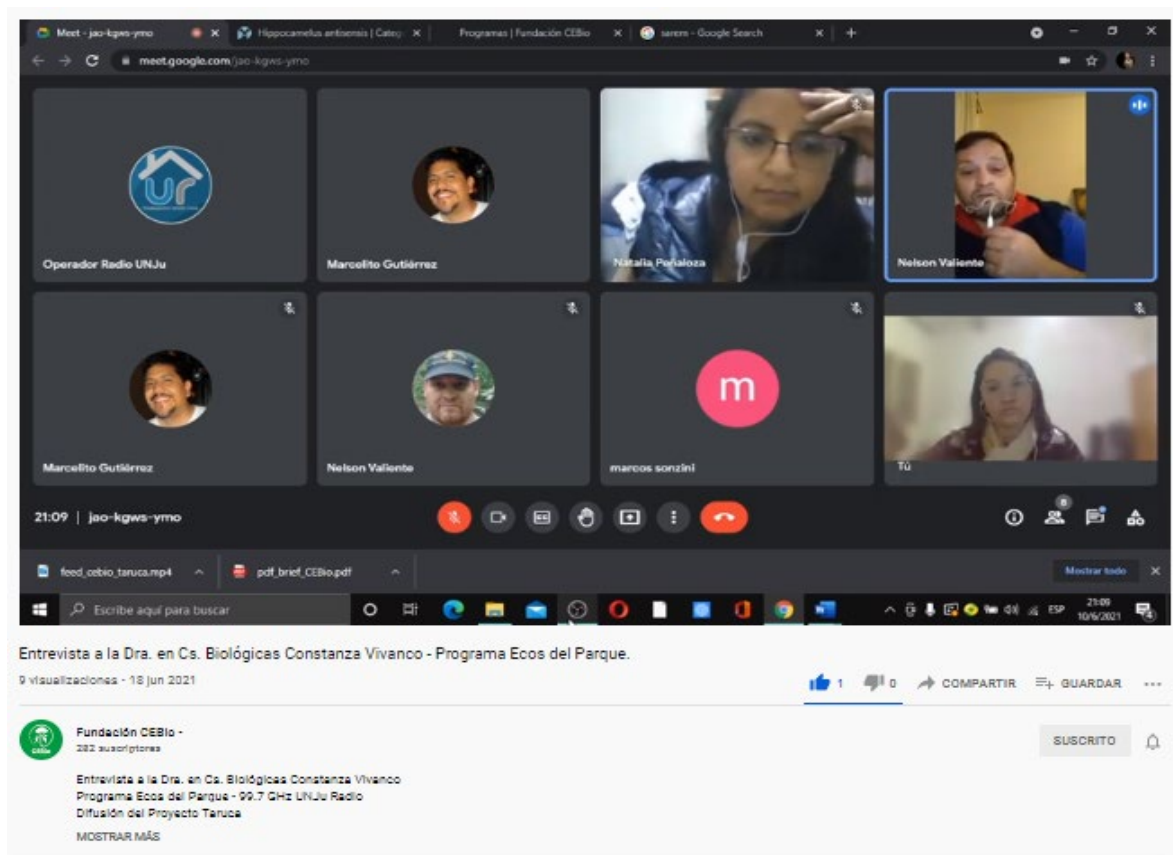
Meet - jao-kgws-ymo
Hippocamelus antisensis | Categ
Programas | Fundación CEBio
sarem - Google Search
meet.google.com/jao-kgws-ymo

Operador Radio UNJu
Marcelito Gutiérrez
Natalia Peñaloza
Nelson Valiente
Marcelito Gutiérrez
Nelson Valiente
m
marcos sonzini
Tú

21:09 | jao-kgws-ymo

feed_cebio_taruca.mp4
pdf_brief_CEBio.pdf
Mostrar todo

Escribe aquí para buscar
ESP 21:09 10/6/2021

Entrevista a la Dra. en Cs. Biológicas Constanza Vivanco - Programa Ecos del Parque.
9 visualizaciones · 18 jun 2021
1 0 COMPARTIR GUARDAR ...

Fundación CEBio ·
282 suscriptores
SUSCRITO

Entrevista a la Dra. en Cs. Biológicas Constanza Vivanco
Programa Ecos del Parque - 99.7 GHz UNJu Radio
Difusión del Proyecto Taruca
MOSTRAR MÁS